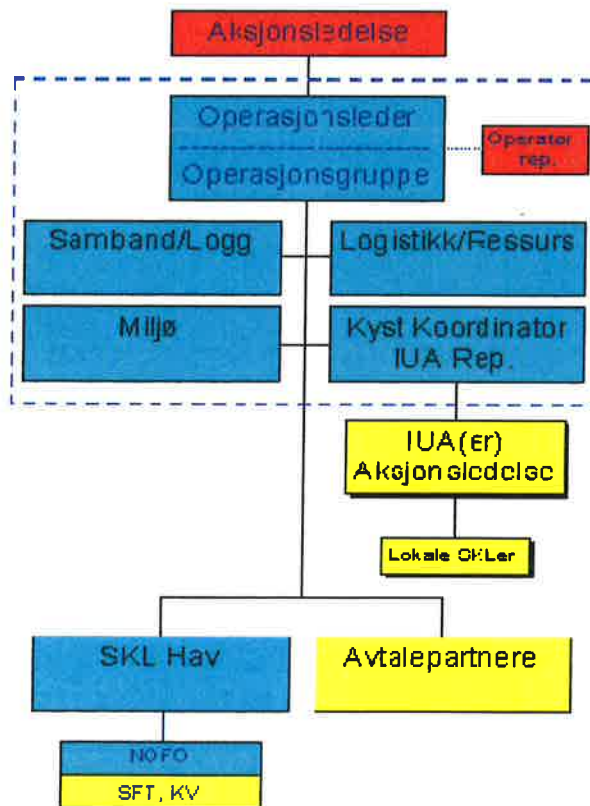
Aksjonsledelse

Operasjonsleder

Operasjonsgruppe

Operatør rep.

Samband/Logg

Logistikk/Ressurs

Miljø

Kyst Koordinator IUA Rep.

IUA(er) Aksjonsledelse

Lokale SKLer

SKL Hav

Avtalepartnere

NOFO

SFT, KV